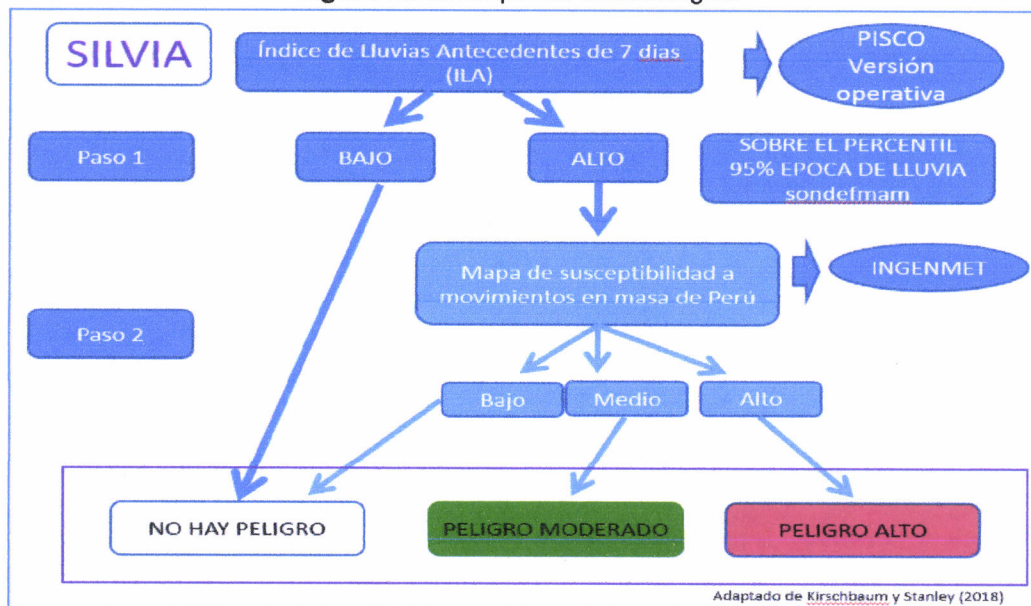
SILVIA

Índice de Lluvias Antecedentes de 7 dias (ILA)

PISCO Versión operativa

Paso 1

BAJO

ALTO

SOBRE EL PERCENTIL 95% EPOCA DE LLUVIA sondefmam

Mapa de susceptibilidad a movimientos en masa de Perú

INGENMET

Paso 2

Bajo

Medio

Alto

NO HAY PELIGRO

PELIGRO MODERADO

PELIGRO ALTO

Adaptado de Kirschbaum y Stanley (2018)